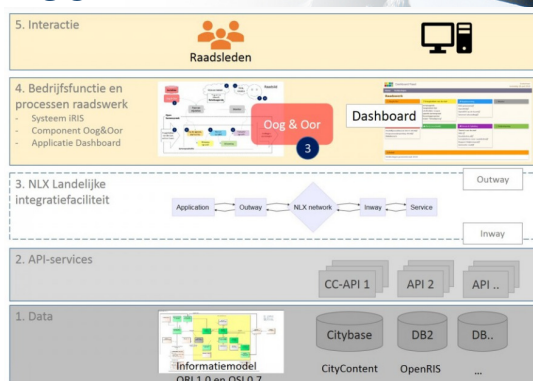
5. Interactie

Raadsleden

4. Bedrijfsfunctie en processen raadswerk
- Systeem iRIS
- Component Oog&Oor
- Applicatie Dashboard

Oog & Oor

3

Dashboard

3. NLX Landelijke integratiefaciliteit

Outway

Application

Outway

NLX network

Inway

Service

Inway

2. API-services

CC-API 1

API 2

API ..

1. Data

Informatiemodel ORI 1.0 en OSI 0.7

Citybase

CityContent

DB2

OpenRIS

DB..

...